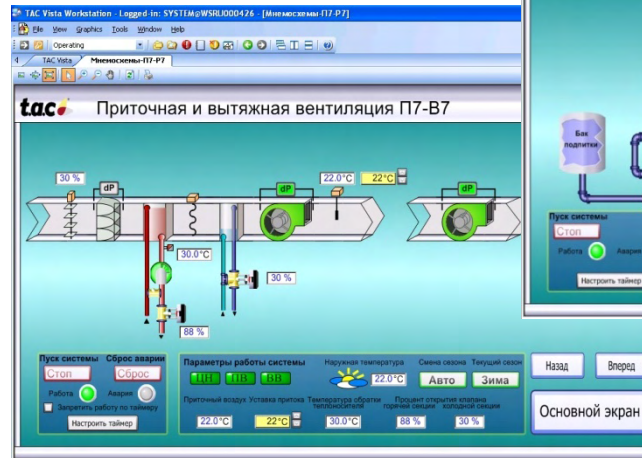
TAC Vista Workstation - Logged-in: SYSTEM@WSRU000426 - [Мнемосхемы-П7-В7]

File View Graphics Tools Window Help

Operating

TAC Vista Мнемосхемы-П7-В7

tac

Приточная и вытяжная вентиляция П7-В7

30 %
dP
22.0°C
22°C
dP
dP
30.0°C
30 %
88 %

Пуск системы
Стоп
Работа
Запретить работу по таймеру
Настроить таймер

Сброс аварии
Сброс
Авария

Параметры работы системы
ПН ПВ ВВ
Наружная температура
22.0°C
Смена сезона
Авто
Текущий сезон
Зима
Приточный воздух
22.0°C
Уставка притока
22°C
Температура обратки теплоносителя
30.0°C
Процент открытия клапана горячей секции
88 %
Процент открытия клапана холодной секции
30 %

Назад
Вперед
Основной экран

Бак подпитки

Пуск системы
Стоп
Работа
Авари
Настроить таймер